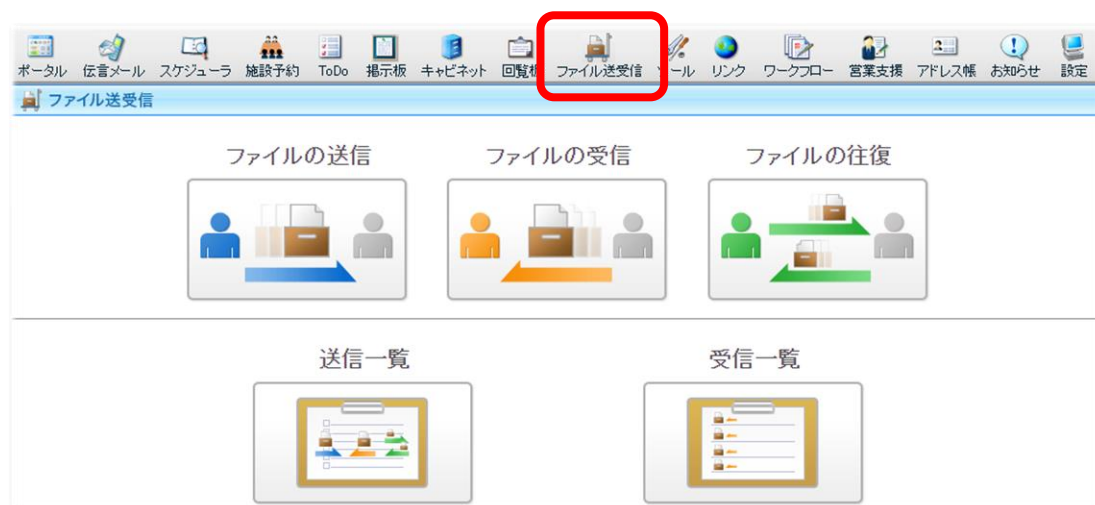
ポータル 伝言メール スケジューラ 施設予約 ToDo 掲示板 キャビネット 回覧板 ファイル送受信 ール リンク ワークフロー 営業支援 アドレス帳 お知らせ 設定

ファイル送受信

ファイルの送信

ファイルの受信

ファイルの往復

送信一覧

受信一覧